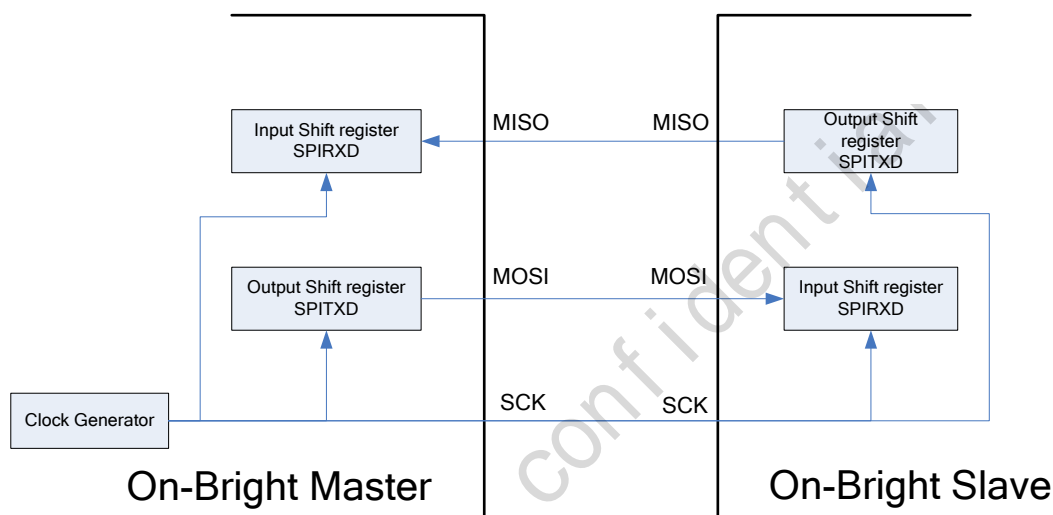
Input Shift register SPIRXD

MISO

MISO

Output Shift register SPITXD

Output Shift register SPITXD

MOSI

MOSI

Input Shift register SPIRXD

Clock Generator

SCK

SCK

On-Bright Master

On-Bright Slave

confident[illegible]